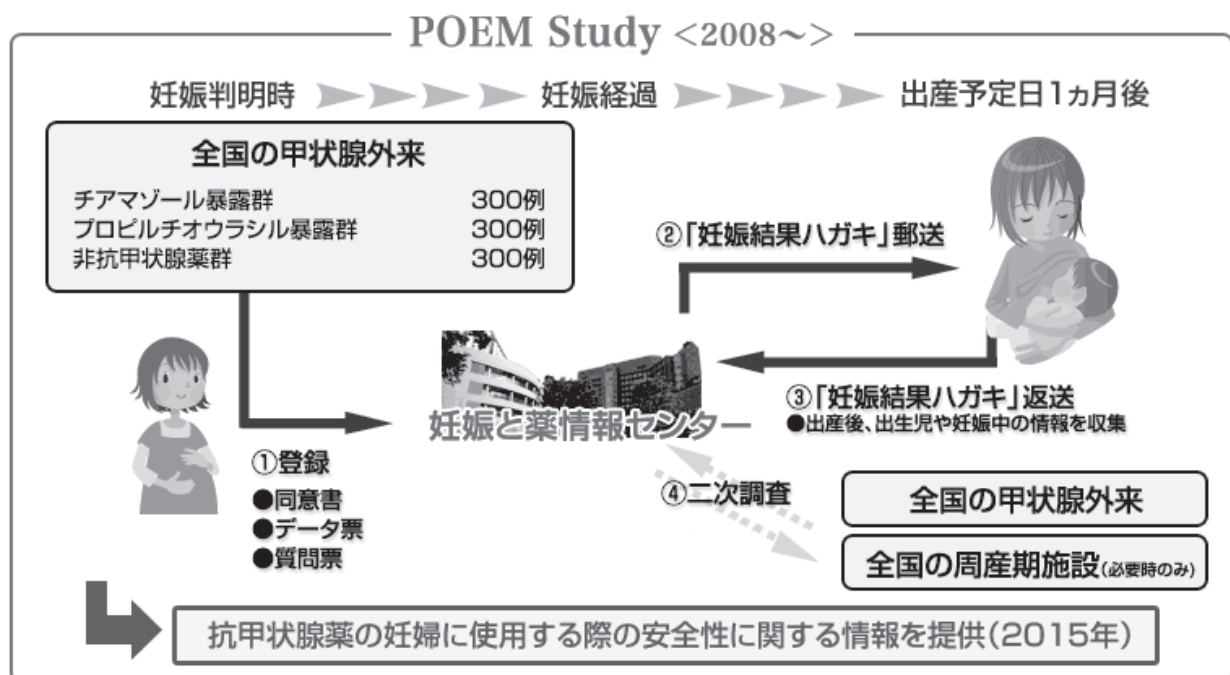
POEM Study <2008~>

妊娠判明時 妊娠経過 出産予定日1ヵ月後

全国の甲状腺外来

| | |
|---|---|
| チアマゾール暴露群 | 300例 |
| プロピルチオウラシル暴露群 | 300例 |
| 非抗甲状腺薬群 | 300例 |

②「妊娠結果ハガキ」郵送

③「妊娠結果ハガキ」返送
●出産後、出生児や妊娠中の情報を収集

妊娠と薬情報センター

①登録
●同意書
●データ票
●質問票

④二次調査

全国の甲状腺外来

全国の周産期施設(必要時のみ)

抗甲状腺薬の妊婦に使用する際の安全性に関する情報を提供(2015年)